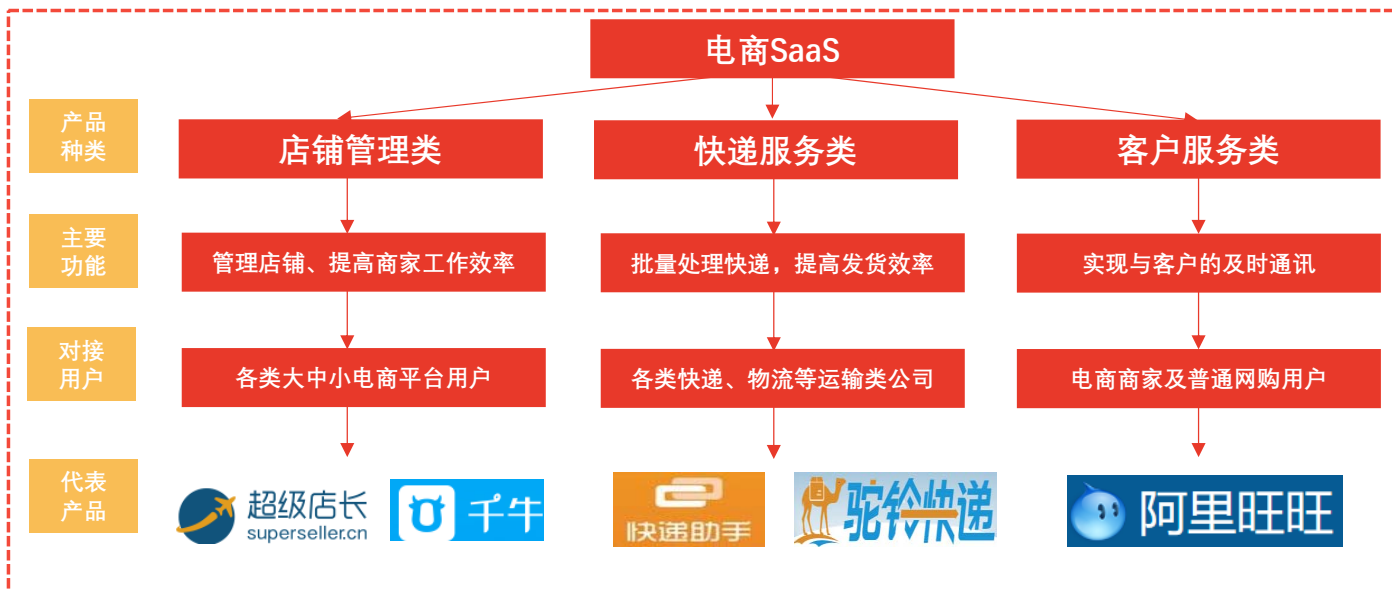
电商SaaS

产品种类

店铺管理类

快递服务类

客户服务类

主要功能

管理店铺、提高商家工作效率

批量处理快递，提高发货效率

实现与客户的及时通讯

对接用户

各类大中小电商平台用户

各类快递、物流等运输类公司

电商商家及普通网购用户

代表产品

超级店长 superseller.cn

千牛

快递助手

驼铃快递

阿里旺旺